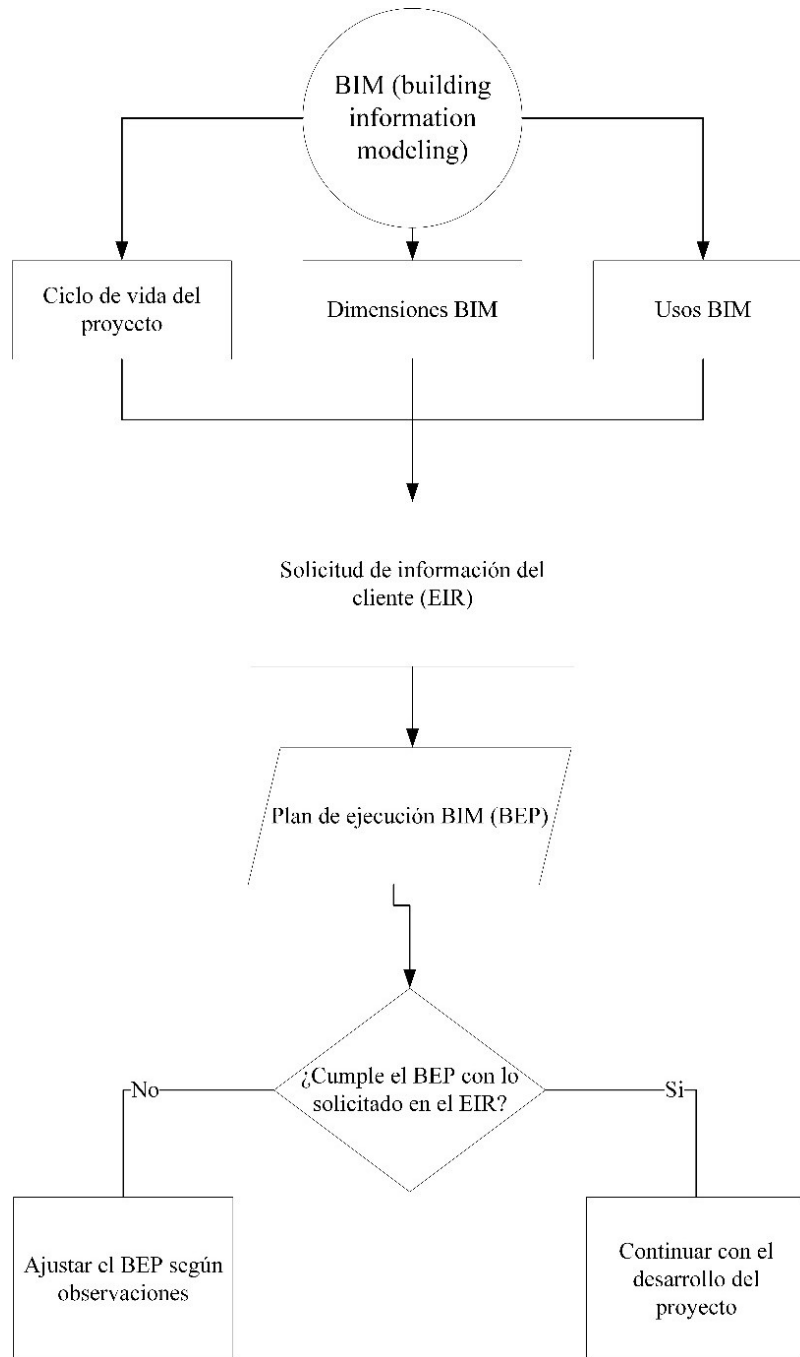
BIM (building information modeling)

Ciclo de vida del proyecto

Dimensiones BIM

Usos BIM

Solicitud de información del cliente (EIR)

Plan de ejecución BIM (BEP)

¿Cumple el BEP con lo solicitado en el EIR?

No

Si

Ajustar el BEP según observaciones

Continuar con el desarrollo del proyecto